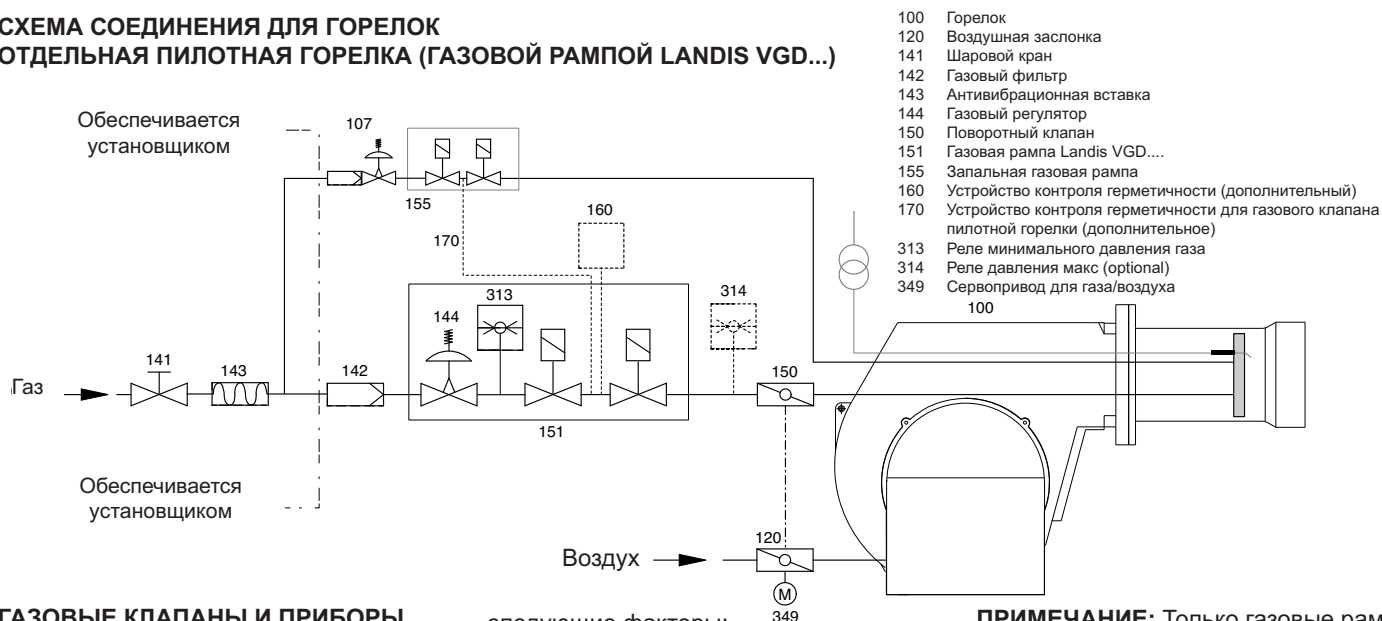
СХЕМА СОЕДИНЕНИЯ ДЛЯ ГОРЕЛОК
ОТДЕЛЬНАЯ ПИЛОТНАЯ ГОРЕЛКА (ГАЗОВОЙ РАМПОЙ LANDIS VGD...)

100 Горелок
120 Воздушная заслонка
141 Шаровой кран
142 Газовый фильтр
143 Антивибрационная вставка
144 Газовый регулятор
150 Поворотный клапан
151 Газовая рампа Landis VGD....
155 Запальная газовая рампа
160 Устройство контроля герметичности (дополнительный)
170 Устройство контроля герметичности для газового клапана пилотной горелки (дополнительное)
313 Реле минимального давления газа
314 Реле давления макс (optional)
349 Сервопривод для газа/воздуха

Обеспечивается установщиком

107

155

160

170

313

144

314

100

141

143

142

150

Газ

151

Обеспечивается установщиком

120

Воздух

M

349

ГАЗОВЫЕ КЛАПАНЫ И ПРИБОРЫ

следующие факторы:

ПРИМЕЧАНИЕ: Только газовые рам